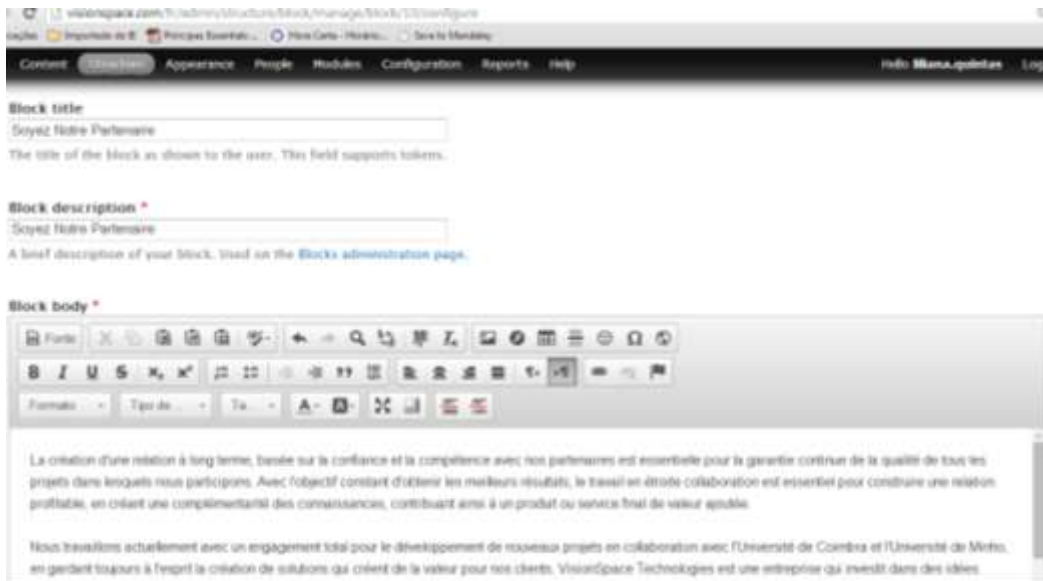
visionspace.com/fr/admin/structure/block/manage/block/10/configure

ações Importado de IE Principais Essentials... Mira Certa - Horário... Save to Mendeley

Content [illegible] Appearance People Modules Configuration Reports Help Hello liliana.quintas Log

Block title
Soyez Notre Partenaire
The title of the block as shown to the user. This field supports tokens.

Block description *
Soyez Notre Partenaire
A brief description of your block. Used on the Blocks administration page.

Block body *

Fonte

Formato Tipo de... Ta...

La création d'une relation à long terme, basée sur la confiance et la compétence avec nos partenaires est essentielle pour la garantie continue de la qualité de tous les projets dans lesquels nous participons. Avec l'objectif constant d'obtenir les meilleurs résultats, le travail en étroite collaboration est essentiel pour construire une relation profitable, en créant une complémentarité des connaissances, contribuant ainsi à un produit ou service final de valeur ajoutée.

Nous travaillons actuellement avec un engagement total pour le développement de nouveaux projets en collaboration avec l'Université de Coimbra et l'Université de Minho, en gardant toujours à l'esprit la création de solutions qui créent de la valeur pour nos clients. VisionSpace Technologies est une entreprise qui investit dans des idées